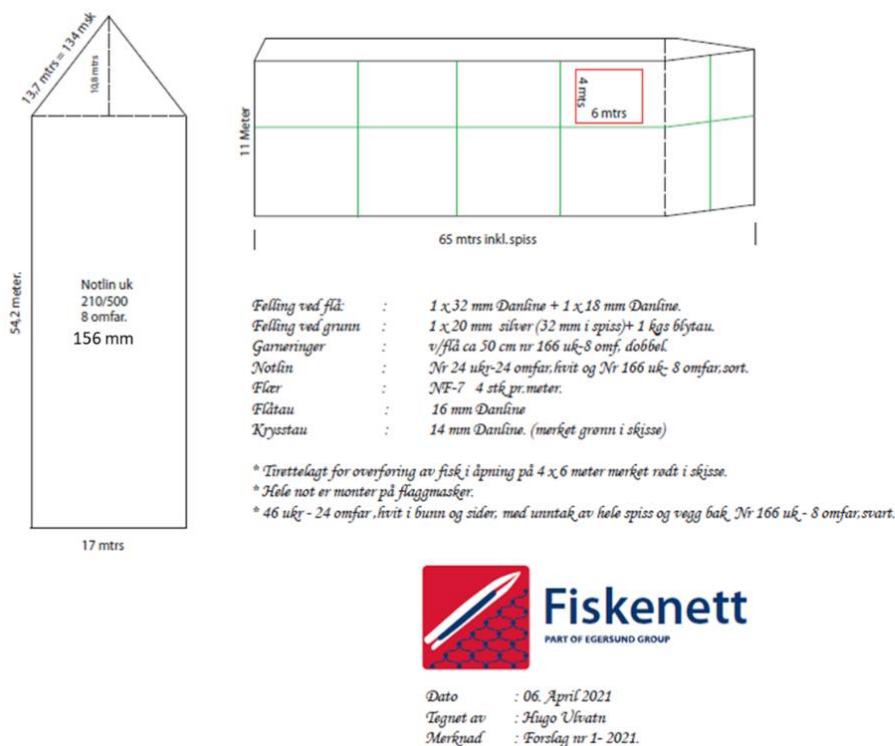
13,7 mtrs = 134 msk

10,8 mtrs

54,2 meter.

Notlin uk
210/500
8 omfar.
156 mm

17 mtrs

11 Meter

4 mtrs

6 mtrs

65 mtrs inkl. spiss

| | | |
|---|---|---|
| Felling ved flå: | : | 1 x 32 mm Danline + 1 x 18 mm Danline. |
| Felling ved grunn | : | 1 x 20 mm silver (32 mm i spiss)+ 1 kgs blytau. |
| Garneringer | : | v/flå ca 50 cm nr 166 uk-8 omf. dobbel. |
| Notlin | : | Nr 24 ukt-24 omfar,hvit og Nr 166 uk- 8 omfar,sort. |
| Flær | : | NF-7 4 stk pr.meter. |
| Flåtau | : | 16 mm Danline |
| Krysstau | : | 14 mm Danline. (merket grønn i skisse) |

* Tirettelagt for overføring av fisk i åpning på 4 x 6 meter merket rødt i skisse.
* Hele not er monter på flaggmasker.
* 46 ukr - 24 omfar ,hvit i bunn og sider, med unntak av hele spiss og vegg bak Nr 166 uk - 8 omfar,svart.

Fiskenett
PART OF EGERSUND GROUP

Dato : 06. April 2021
Tegnet av : Hugo Ulvatn
Merknad : Forslag nr 1- 2021.